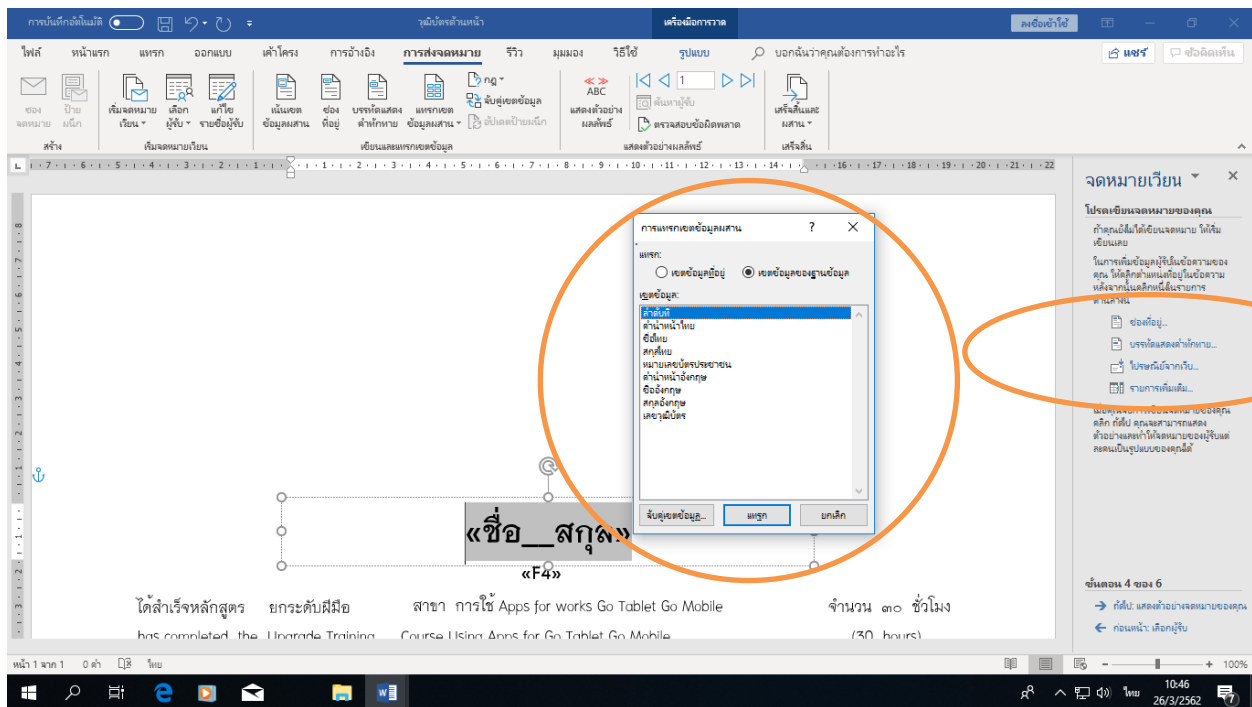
การบันทึกอัตโนมัติ วุฒิบัตรด้านหน้า เครื่องมือการวาด ลงชื่อเข้าใช้

ไฟล์ หน้าแรก แทรก ออกแบบ เค้าโครง การอ้างอิง การส่งจดหมาย รีวิว มุมมอง วิธีใช้ รูปแบบ บอกฉันว่าคุณต้องการทำอะไร แชร์ ข้อคิดเห็น

ซอง จดหมาย ป้าย ผนึก สร้าง
เริ่มจดหมาย เวียน เลือก ผู้รับ แก้ไข รายชื่อผู้รับ เริ่มจดหมายเวียน
เน้นเขต ข้อมูลผสาน ช่อง ที่อยู่ บรรทัดแสดง คำทักทาย แทรกเขต ข้อมูลผสาน กฎ จับคู่เขตข้อมูล อัปเดตป้ายผนึก เขียนและแทรกเขตข้อมูล
ABC แสดงตัวอย่าง ผลลัพธ์ 1 ค้นหาผู้รับ ตรวจสอบข้อผิดพลาด แสดงตัวอย่างผลลัพธ์
เสร็จสิ้นและ ผสาน เสร็จสิ้น

การแทรกเขตข้อมูลผสาน ?
แทรก:
เขตข้อมูลที่อยู่ เขตข้อมูลของฐานข้อมูล
เขตข้อมูล:
ลำดับที่
คำนำหน้าไทย
ชื่อไทย
สกุลไทย
หมายเลขบัตรประชาชน
คำนำหน้าอังกฤษ
ชื่ออังกฤษ
สกุลอังกฤษ
เลขวุฒิบัตร
จับคู่เขตข้อมูล... แทรก ยกเลิก

«ชื่อ__สกุล»
«F4»
ได้สำเร็จหลักสูตร ยกระดับฝีมือ สาขา การใช้ Apps for works Go Tablet Go Mobile จำนวน ๓๐ ชั่วโมง
has completed the Upgrade Training Course Using Apps for Go Tablet Go Mobile (30 hours)

จดหมายเวียน
โปรดเขียนจดหมายของคุณ
ถ้าคุณยังไม่ได้เขียนจดหมาย ให้เริ่มเขียนเลย
ในการเพิ่มข้อมูลผู้รับในข้อความของคุณ ให้คลิกตำแหน่งที่อยู่ในข้อความ หลังจากนั้นคลิกหนึ่งในรายการด้านล่าง
ช่องที่อยู่...
บรรทัดแสดงคำทักทาย...
ไปรษณีย์จากเว็บ...
รายการเพิ่มเติม...
เมื่อคุณเขียนจดหมายของคุณ คลิก ถัดไป คุณจะสามารถแสดงตัวอย่างและทำให้จดหมายของผู้รับแต่ละคนเป็นรูปแบบของคุณเอง
ขั้นตอน 4 ของ 6
ถัดไป: แสดงตัวอย่างจดหมายของคุณ
ก่อนหน้า: เลือกผู้รับ

หน้า 1 จาก 1 0 คำ ไทย 100%
10:46 ไทย 26/3/2562